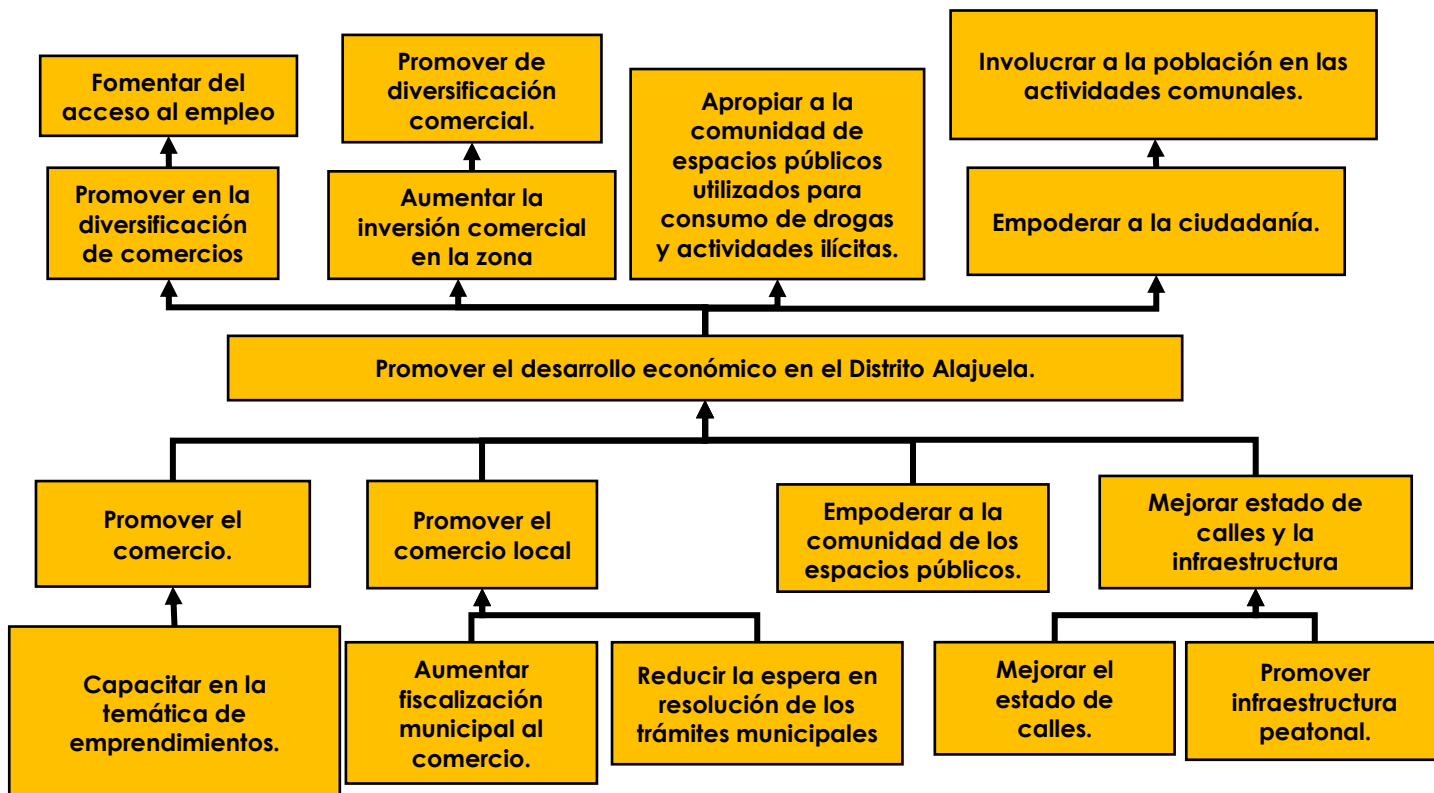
Fomentar del acceso al empleo

Promover en la diversificación de comercios

Promover de diversificación comercial.

Aumentar la inversión comercial en la zona

Apropiar a la comunidad de espacios públicos utilizados para consumo de drogas y actividades ilícitas.

Involucrar a la población en las actividades comunales.

Empoderar a la ciudadanía.

Promover el desarrollo económico en el Distrito Alajuela.

Promover el comercio.

Promover el comercio local

Empoderar a la comunidad de los espacios públicos.

Mejorar estado de calles y la infraestructura

Capacitar en la temática de emprendimientos.

Aumentar fiscalización municipal al comercio.

Reducir la espera en resolución de los trámites municipales

Mejorar el estado de calles.

Promover infraestructura peatonal.